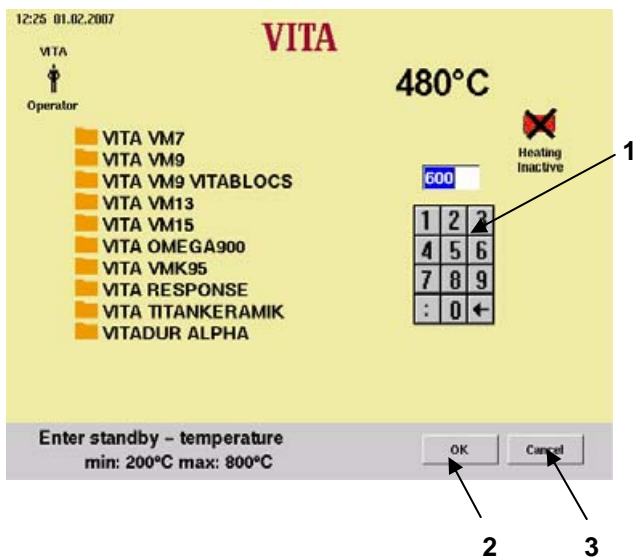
12:25 01.02.2007

VITA

VITA

Operator

480°C

Heating Inactive

VITA VM7
VITA VM9
VITA VM9 VITABLOCS
VITA VM13
VITA VM15
VITA OMEGA900
VITA VMK95
VITA RESPONSE
VITA TITANKERAMIK
VITADUR ALPHA

600

| 1 | 2 | 3 |
|---|---|---|
| 4 | 5 | 6 |
| 7 | 8 | 9 |
| : | 0 | ← |

1

Enter standby – temperature
min: 200°C max: 800°C

OK

Cancel

2

3